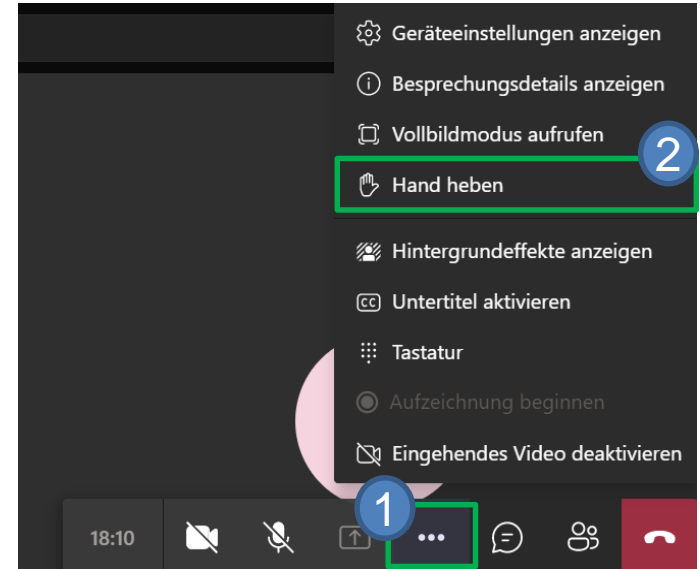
Geräteeinstellungen anzeigen
Besprechungsdetails anzeigen
Vollbildmodus aufrufen
2
Hand heben
Hintergrundeffekte anzeigen
Untertitel aktivieren
Tastatur
Aufzeichnung beginnen
Eingehendes Video deaktivieren
1
18:10
•••